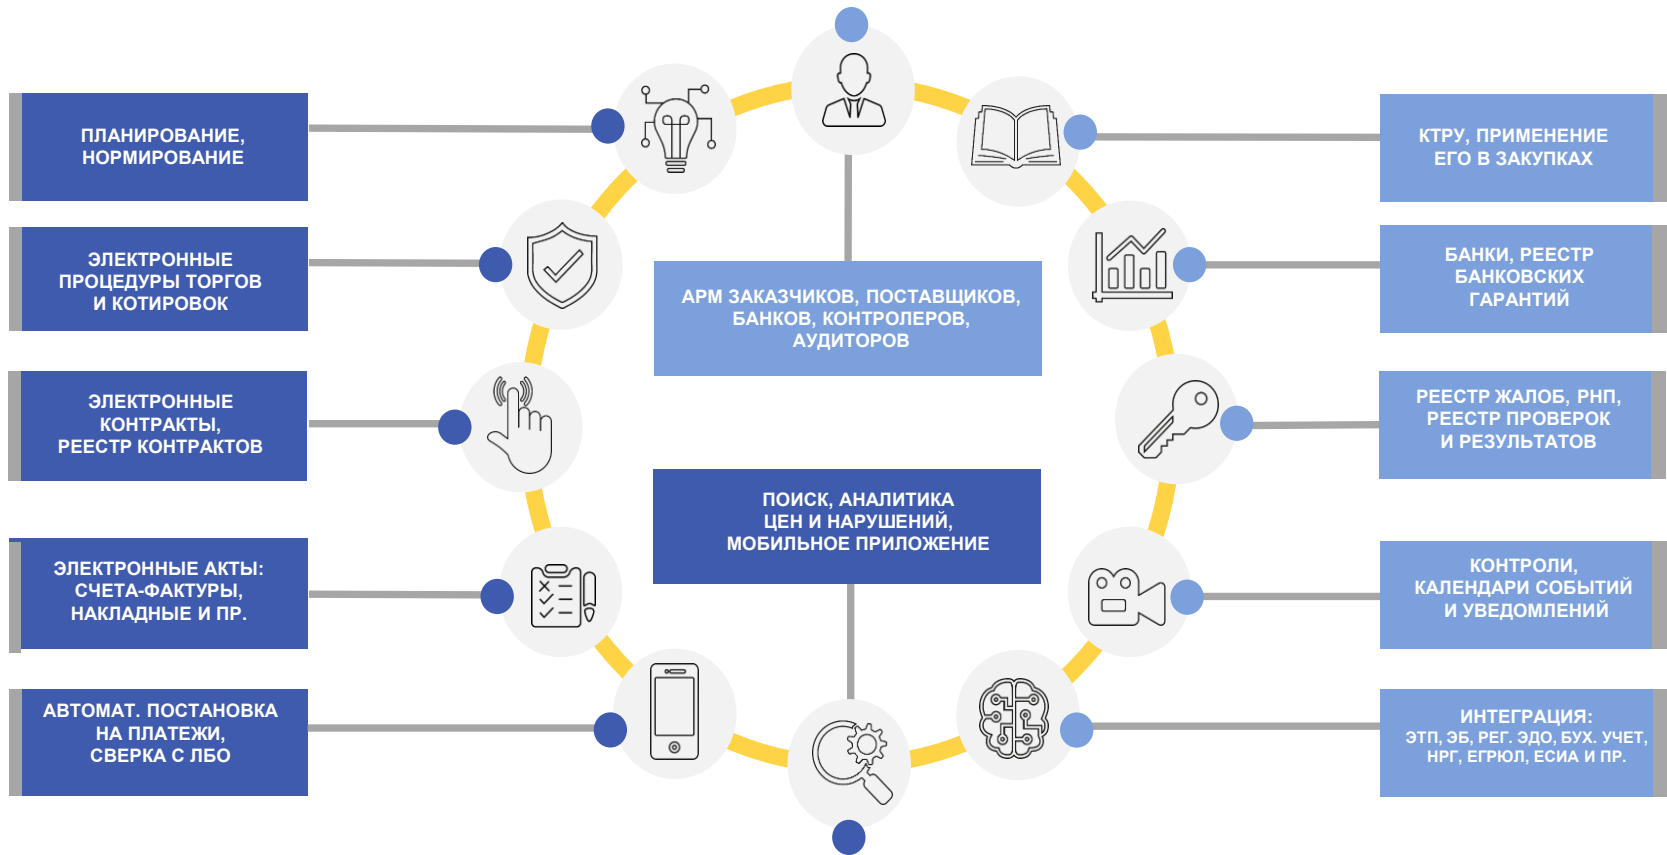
ПЛАНИРОВАНИЕ, НОРМИРОВАНИЕ

ЭЛЕКТРОННЫЕ ПРОЦЕДУРЫ ТОРГОВ И КОТИРОВОК

ЭЛЕКТРОННЫЕ КОНТРАКТЫ, РЕЕСТР КОНТРАКТОВ

ЭЛЕКТРОННЫЕ АКТЫ: СЧЕТА-ФАКТУРЫ, НАКЛАДНЫЕ И ПР.

АВТОМАТ. ПОСТАНОВКА НА ПЛАТЕЖИ, СВЕРКА С ЛБО

АРМ ЗАКАЗЧИКОВ, ПОСТАВЩИКОВ, БАНКОВ, КОНТРОЛЕРОВ, АУДИТОРОВ

ПОИСК, АНАЛИТИКА ЦЕН И НАРУШЕНИЙ, МОБИЛЬНОЕ ПРИЛОЖЕНИЕ

КТРУ, ПРИМЕНЕНИЕ ЕГО В ЗАКУПКАХ

БАНКИ, РЕЕСТР БАНКОВСКИХ ГАРАНТИЙ

РЕЕСТР ЖАЛОБ, РНП, РЕЕСТР ПРОВЕРОК И РЕЗУЛЬТАТОВ

КОНТРОЛИ, КАЛЕНДАРИ СОБЫТИЙ И УВЕДОМЛЕНИЙ

ИНТЕГРАЦИЯ: ЭТП, ЭБ, РЕГ. ЭДО, БУХ. УЧЕТ, НРГ, ЕГРЮЛ, ЕСИА И ПР.